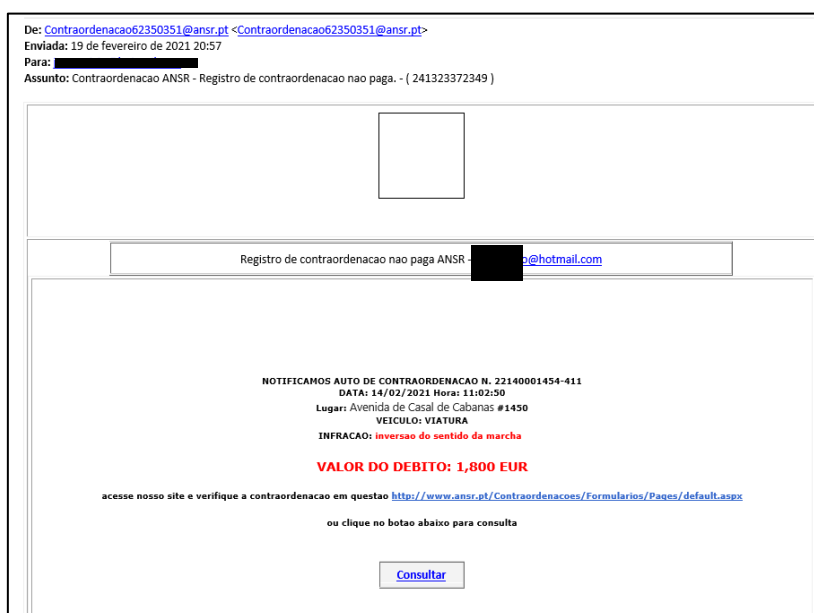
De: Contraordenacao62350351@ansr.pt <Contraordenacao62350351@ansr.pt>
Enviada: 19 de fevereiro de 2021 20:57
Para: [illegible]
Assunto: Contraordenacao ANSR - Registro de contraordenacao nao paga. - ( 241323372349 )

Registro de contraordenacao nao paga ANSR - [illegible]o@hotmail.com

NOTIFICAMOS AUTO DE CONTRAORDENACAO N. 22140001454-411
DATA: 14/02/2021 Hora: 11:02:50
Lugar: Avenida de Casal de Cabanas #1450
VEICULO: VIATURA
INFRACAO: inversao do sentido da marcha

VALOR DO DEBITO: 1,800 EUR

acesse nosso site e verifique a contraordenacao em questao http://www.ansr.pt/Contraordenacoes/Formularios/Pages/default.aspx

ou clique no botao abaixo para consulta

Consultar